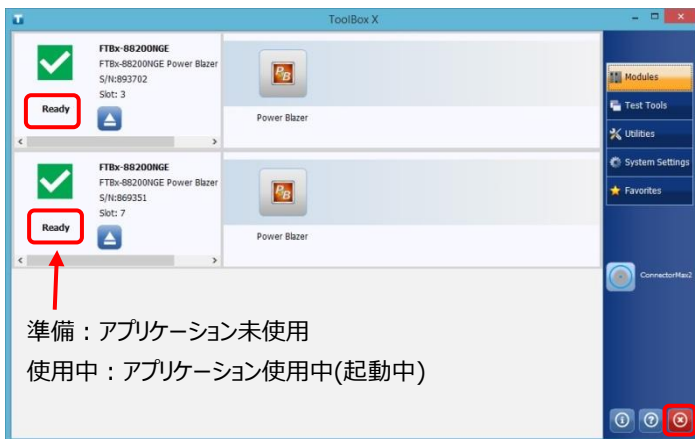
ToolBox X

FTBx-88200NGE
FTBx-88200NGE Power Blazer
S/N:893702
Slot: 3
Ready

Power Blazer

FTBx-88200NGE
FTBx-88200NGE Power Blazer
S/N:869351
Slot: 7
Ready

Power Blazer

Modules
Test Tools
Utilities
System Settings
Favorites

ConnectorMax2

準備：アプリケーション未使用
使用中：アプリケーション使用中(起動中)